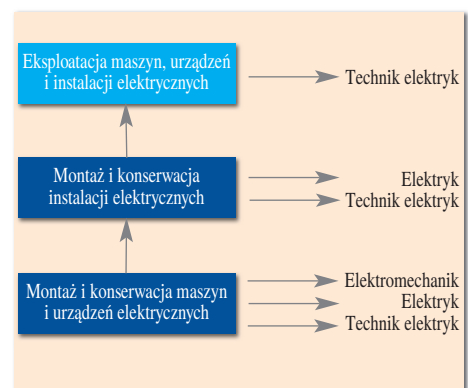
Eksploatacja maszyn, urządzeń i instalacji elektrycznych

Technik elektryk

Montaż i konserwacja instalacji elektrycznych

Elektryk
Technik elektryk

Montaż i konserwacja maszyn i urządzeń elektrycznych

Elektromechanik
Elektryk
Technik elektryk